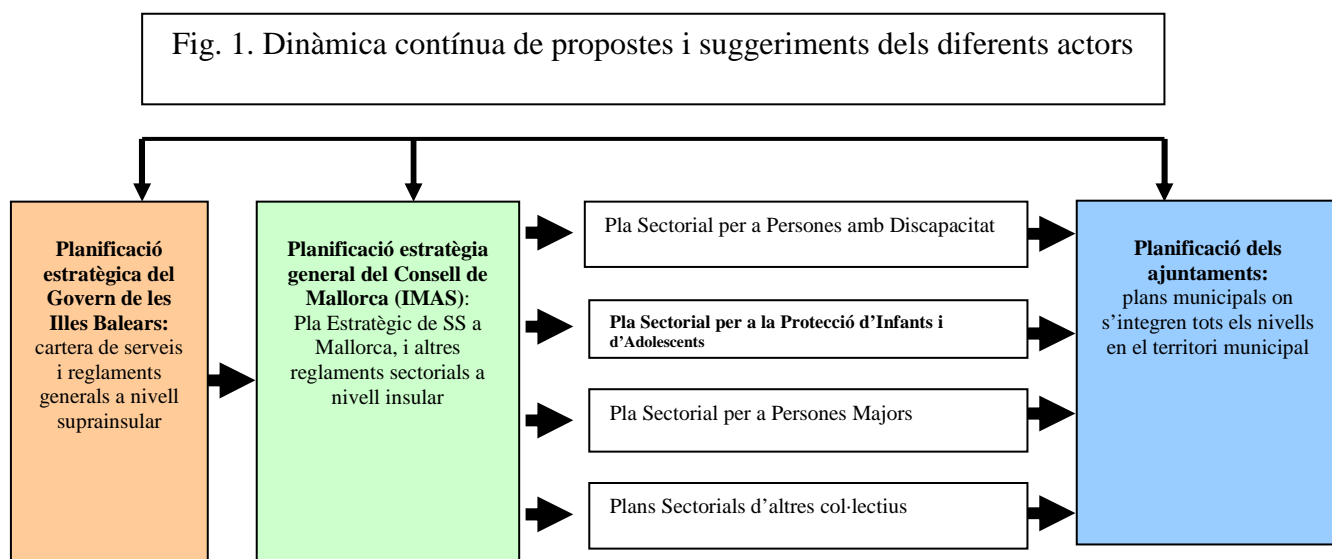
Fig. 1. Dinàmica contínua de propostes i suggeriments dels diferents actors

**Planificació estratègica del Govern de les Illes Balears:** cartera de serveis i reglaments generals a nivell suprainsular

**Planificació estratègia general del Consell de Mallorca (IMAS)**: Pla Estratègic de SS a Mallorca, i altres reglaments sectorials a nivell insular

Pla Sectorial per a Persones amb Discapacitat

**Pla Sectorial per a la Protecció d'Infants i d'Adolescents**

Pla Sectorial per a Persones Majors

Plans Sectorials d'altres col·lectius

**Planificació dels ajuntaments:** plans municipals on s'integren tots els nivells en el territori municipal